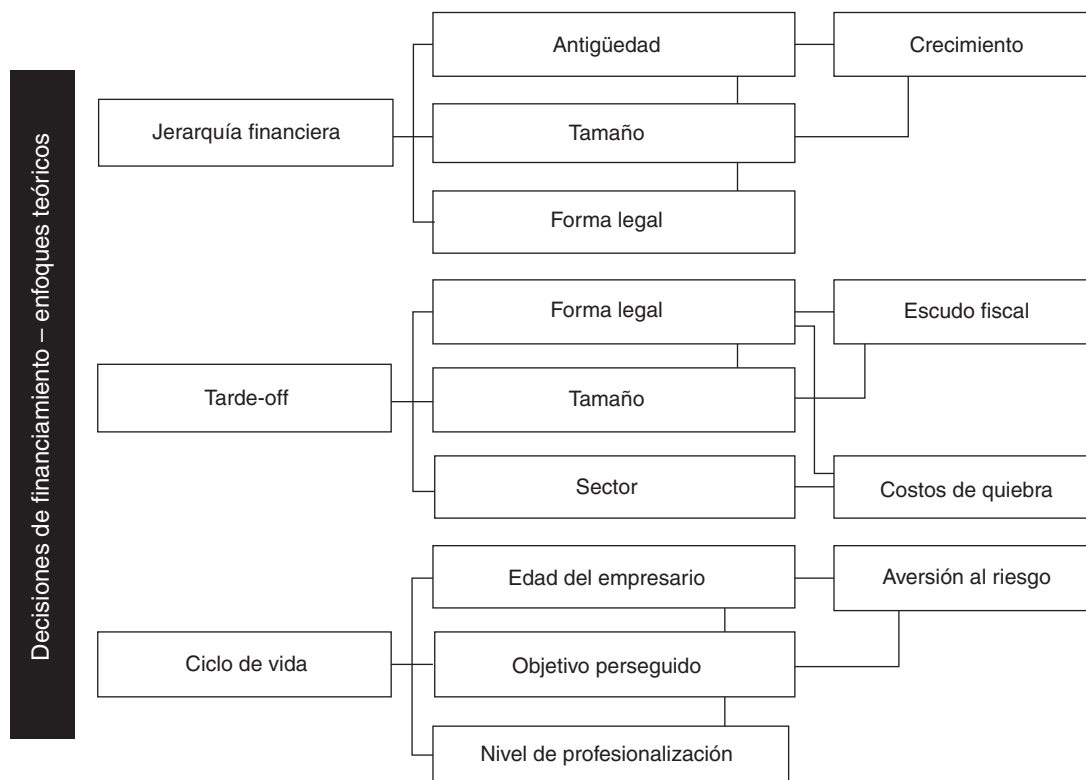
Decisiones de financiamiento – enfoques teóricos

Jerarquía financiera

Antigüedad

Crecimiento

Tamaño

Forma legal

Tarde-off

Forma legal

Escudo fiscal

Tamaño

Sector

Costos de quiebra

Ciclo de vida

Edad del empresario

Aversión al riesgo

Objetivo perseguido

Nivel de profesionalización